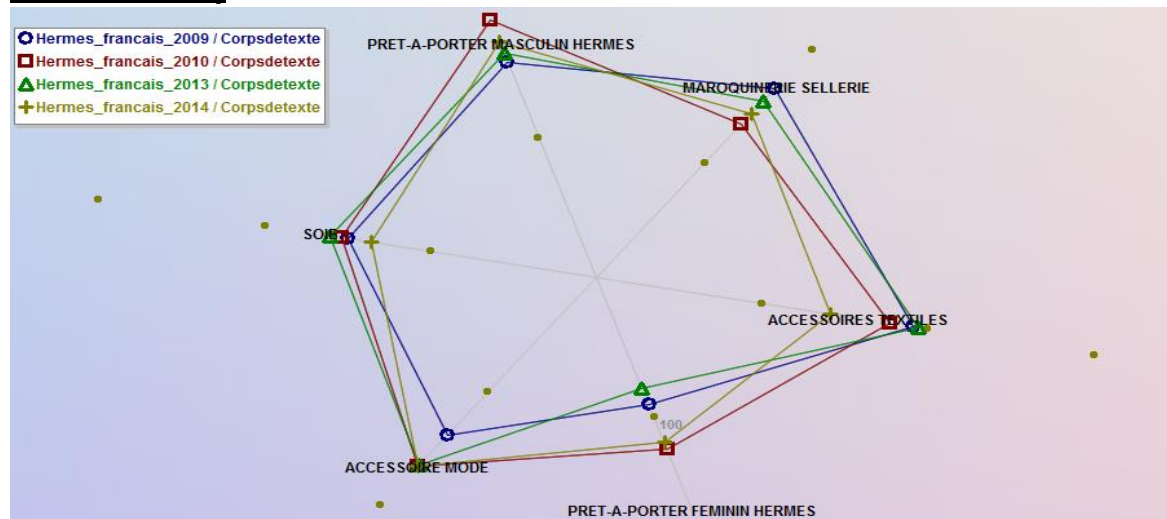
Hermes_francais_2009 / Corpsdetexte
Hermes_francais_2010 / Corpsdetexte
Hermes_francais_2013 / Corpsdetexte
Hermes_francais_2014 / Corpsdetexte

PRET-A-PORTER MASCULIN HERMES
MAROQUINERIE SELLERIE
SOIE
ACCESSOIRES TEXTILES
100
ACCESSOIRE MODE
PRET-A-PORTER FEMININ HERMES